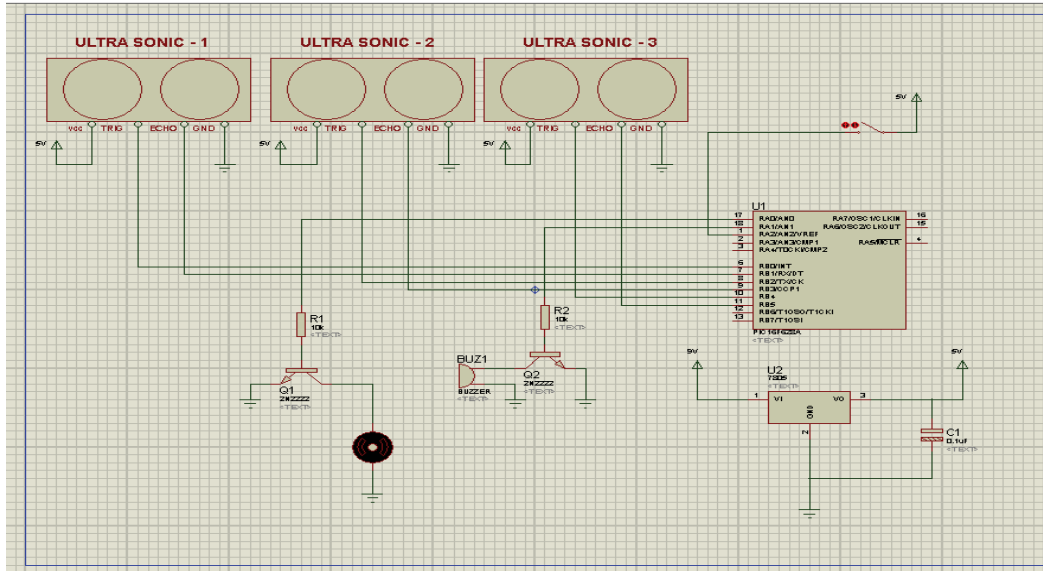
ULTRA SONIC - 1

ULTRA SONIC - 2

ULTRA SONIC - 3

VCC TRIG ECHO GND

VCC TRIG ECHO GND

VCC TRIG ECHO GND

5V

5V

5V

5V

U1

17 RA0/AN0
18 RA1/AN1
1 RA2/AN2/VREF
2 RA3/AN3/CMP1
3 RA4/T0CKI/CMP2

RA7/OSC1/CLKIN 16
RA6/OSC2/CLKOUT 15
RA5/MCLR 4

6 RB0/INT
7 RB1/RX/DT
8 RB2/TX/CK
9 RB3/CCP1
10 RB4
11 RB5
12 RB6/T1OSO/T1CKI
13 RB7/T1OSI

PIC16F628A
<TEXT>

R1
10k
<TEXT>

Q1
2N2222
<TEXT>

R2
10k
<TEXT>

BUZ1
BUZZER
<TEXT>

Q2
2N2222
<TEXT>

5V

5V

U2
7805
<TEXT>

1 VI VO 3
GND
2

C1
0.1uF
<TEXT>